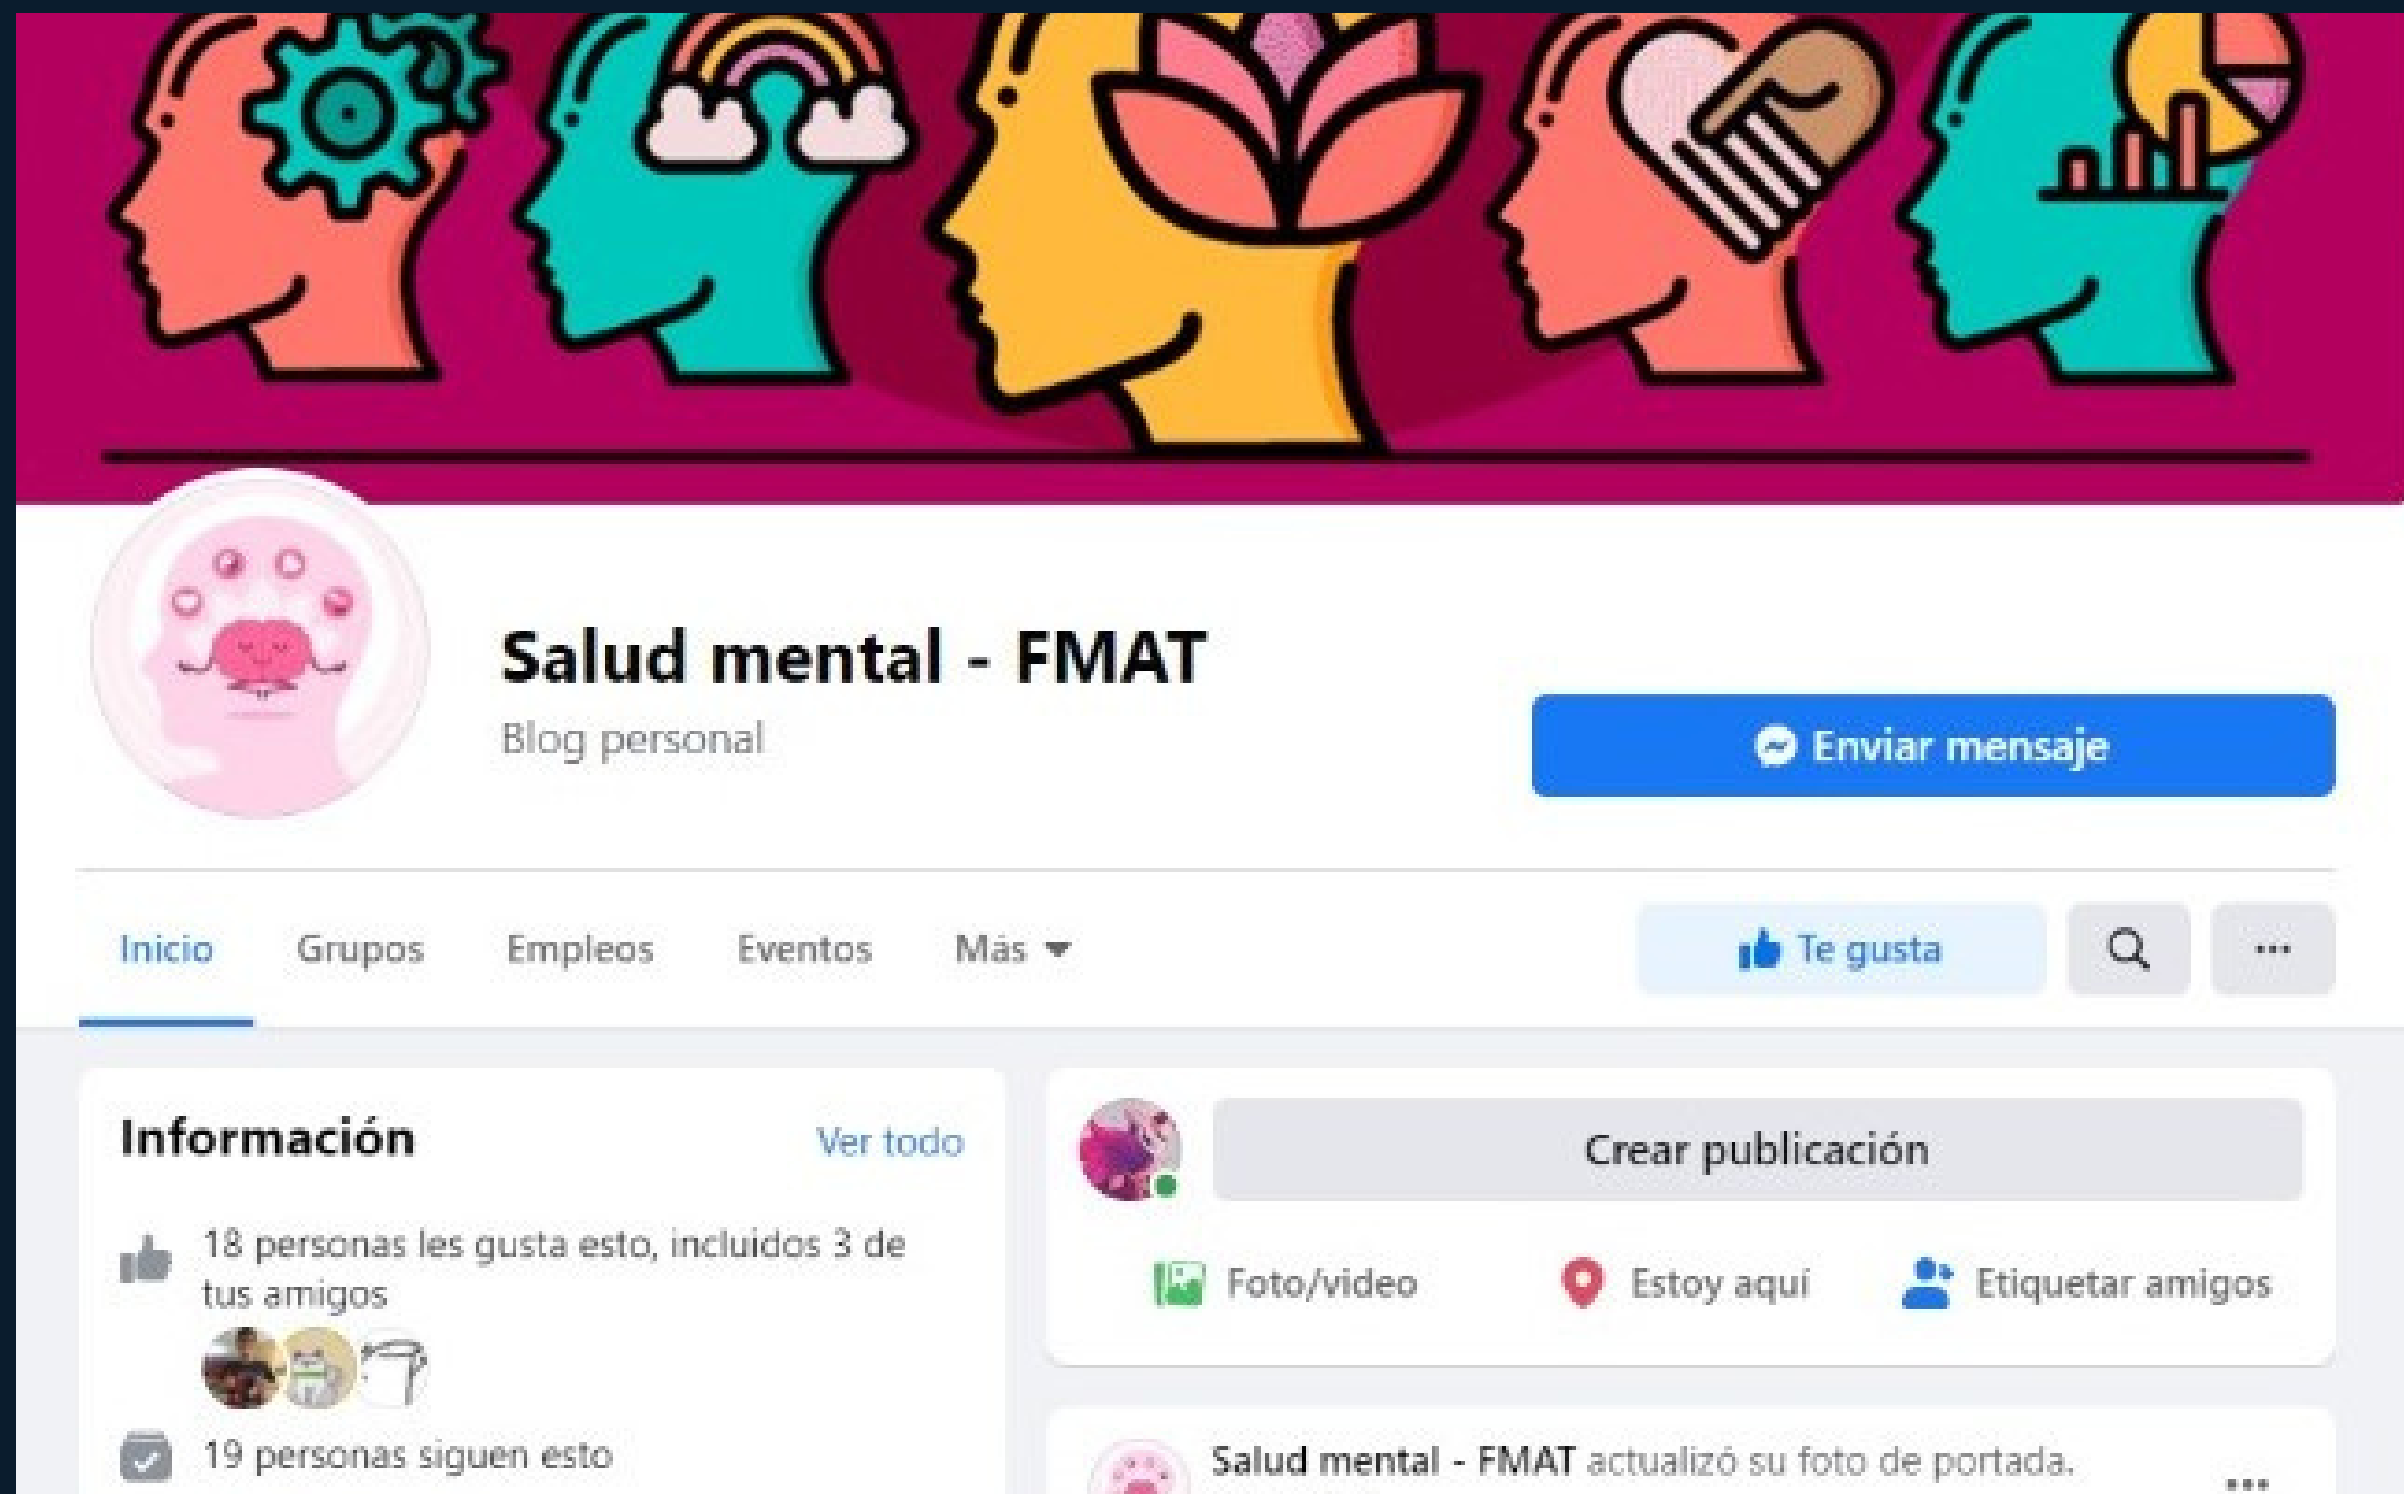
Salud mental - FMAT

Blog personal

Enviar mensaje

Inicio Grupos Empleos Eventos Más

Te gusta

...

Información

Ver todo

18 personas les gusta esto, incluidos 3 de tus amigos

19 personas siguen esto

Crear publicación

Foto/video Estoy aquí Etiquetar amigos

Salud mental - FMAT actualizó su foto de portada.

...